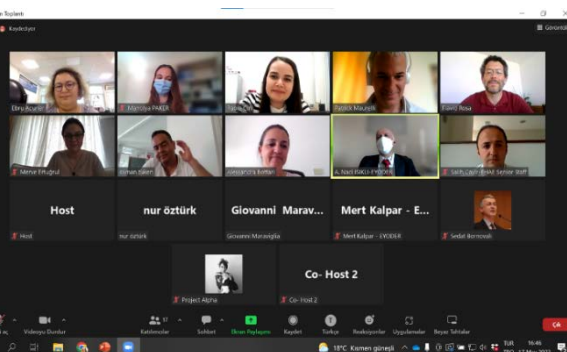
Toplantı
Kaydediyor
Görüntüle
Ebru Bozar
Mariliya PAKDI
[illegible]
Patrick Maurelli
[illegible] Rosa
Merve Ertuğrul
Orhan Eken
Alexandra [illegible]
A. Naci İNCE - EYODER
Salih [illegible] Senior Staff
Host
nur öztürk
Giovanni Marav...
Mert Kalpar - E...
Host
nur öztürk
Giovanni Maraviglia
Mert Kalpar - EYODER
Sedat Bernovali
Project Alchia
Co- Host 2
Co- Host 2
Videoyu Durdur
Katılımcılar
Sohbet
Ekran Paylaşımı
Kaydet
Türkçe
Reaksiyonlar
Uygulamalar
Beyaz Tahtalar
ÇIK
18°C Kısmen güneşli
TUR
16:46